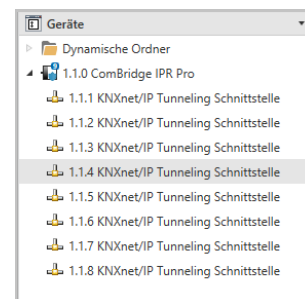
Geräte

Dynamische Ordner

1.1.0 ComBridge IPR Pro

1.1.1 KNXnet/IP Tunneling Schnittstelle

1.1.2 KNXnet/IP Tunneling Schnittstelle

1.1.3 KNXnet/IP Tunneling Schnittstelle

1.1.4 KNXnet/IP Tunneling Schnittstelle

1.1.5 KNXnet/IP Tunneling Schnittstelle

1.1.6 KNXnet/IP Tunneling Schnittstelle

1.1.7 KNXnet/IP Tunneling Schnittstelle

1.1.8 KNXnet/IP Tunneling Schnittstelle